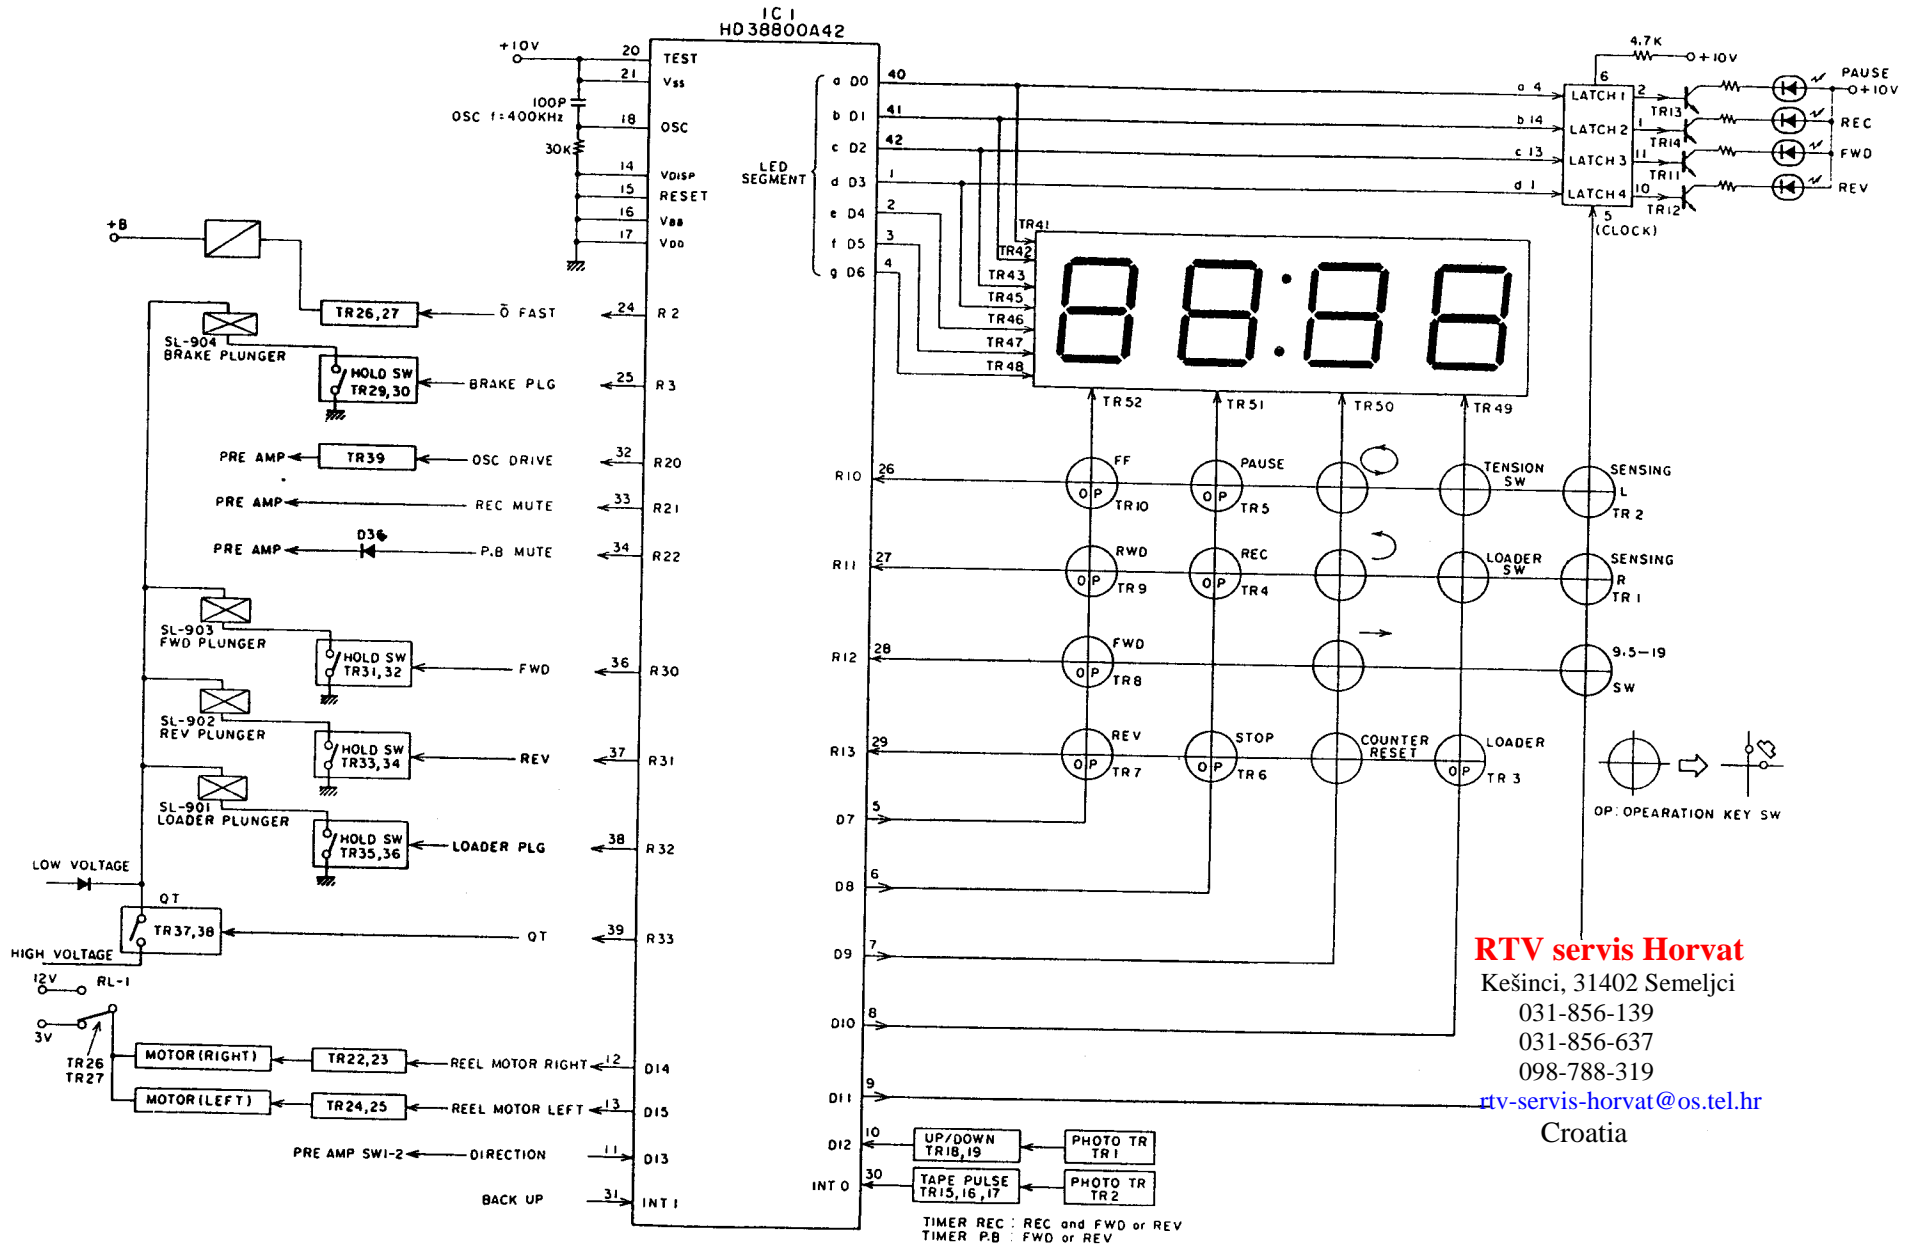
IC I
HD38800A42

+10V
20 TEST
21 Vss
100P
OSC f:400KHz
18 OSC
30K
14 VDISP
15 RESET
16 VBB
17 VDD

+B
TR26,27
Ō FAST
24 R2
SL-904
BRAKE PLUNGER
HOLD SW
TR29,30
BRAKE PLG
25 R3
PRE AMP
TR39
OSC DRIVE
32 R20
PRE AMP
REC MUTE
33 R21
D36
PRE AMP
P.B MUTE
34 R22
SL-903
FWD PLUNGER
HOLD SW
TR31,32
FWD
36 R30
SL-902
REV PLUNGER
HOLD SW
TR33,34
REV
37 R31
SL-901
LOADER PLUNGER
HOLD SW
TR35,36
LOADER PLG
38 R32
LOW VOLTAGE
QT
TR37,38
QT
39 R33
HIGH VOLTAGE
12V
RL-1
3V
TR26
TR27
MOTOR(RIGHT)
TR22,23
REEL MOTOR RIGHT
12 D14
MOTOR(LEFT)
TR24,25
REEL MOTOR LEFT
13 D15
PRE AMP SW1-2
DIRECTION
11 D13
BACK UP
31 INT I

LED SEGMENT
a D0 40
b D1 41
c D2 42
d D3 1
e D4 2
f D5 3
g D6 4

4.7K
+10V
6
a 4 LATCH 1 2 TR13
b 14 LATCH 2 1 TR14
c 13 LATCH 3 11 TR11
d 1 LATCH 4 10 TR12
5 (CLOCK)
PAUSE +10V
REC
FWD
REV

TR41
TR42
TR43
TR45
TR46
TR47
TR48
TR52
TR51
TR50
TR49

R10 26
FF
OP
TR10
PAUSE
OP
TR5
TENSION SW
SENSING L
TR 2
R11 27
RWD
OP
TR9
REC
OP
TR4
LOADER SW
SENSING R
TR 1
R12 28
FWD
OP
TR8
9.5—19 SW
R13 29
REV
OP
TR7
STOP
OP
TR6
COUNTER RESET
LOADER
OP
TR 3
OP: OPEARATION KEY SW
D7 5
D8 6
D9 7
D10 8
D11 9
D12 10
UP/DOWN TR18,19
PHOTO TR TR1
INT 0 30
TAPE PULSE TR15,16,17
PHOTO TR TR2
TIMER REC : REC and FWD or REV
TIMER P.B : FWD or REV

RTV servis Horvat
Kešinci, 31402 Semeljci
031-856-139
031-856-637
098-788-319
rtv-servis-horvat@os.tel.hr
Croatia